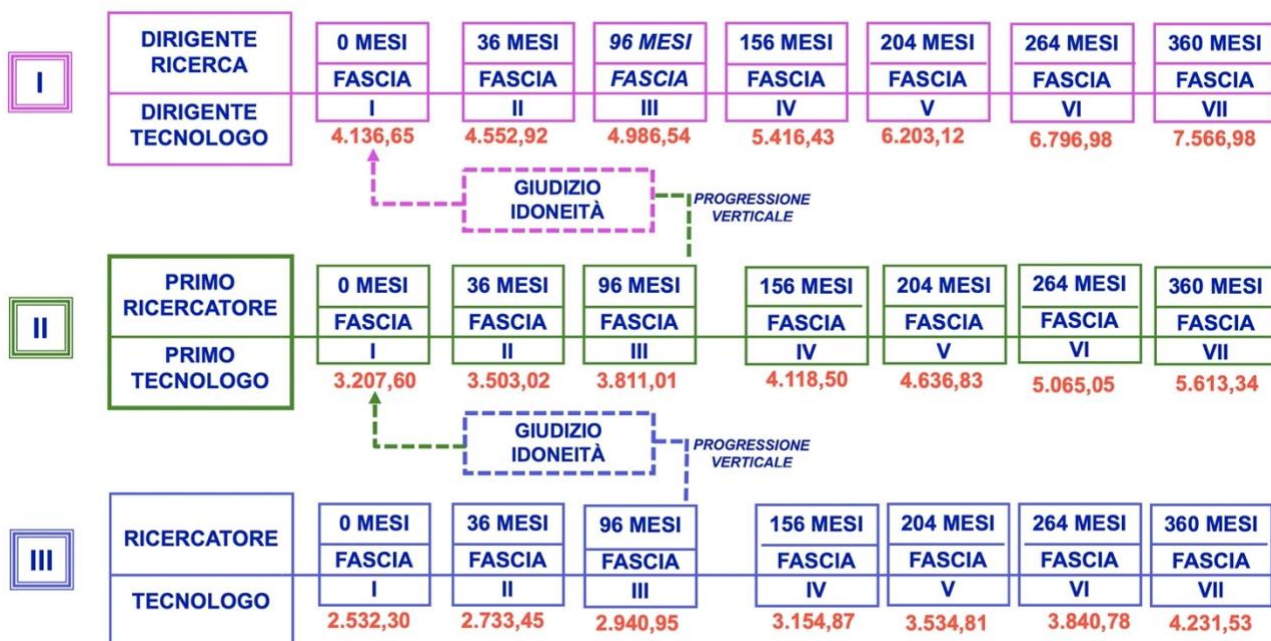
I

DIRIGENTE RICERCA
DIRIGENTE TECNOLOGO

| 0 MESI | 36 MESI | 96 MESI | 156 MESI | 204 MESI | 264 MESI | 360 MESI |
|---|---|---|---|---|---|---|
| FASCIA | FASCIA | FASCIA | FASCIA | FASCIA | FASCIA | FASCIA |
| I | II | III | IV | V | VI | VII |
| 4.136,65 | 4.552,92 | 4.986,54 | 5.416,43 | 6.203,12 | 6.796,98 | 7.566,98 |

GIUDIZIO IDONEITÀ
PROGRESSIONE VERTICALE

II

PRIMO RICERCATORE
PRIMO TECNOLOGO

| 0 MESI | 36 MESI | 96 MESI | 156 MESI | 204 MESI | 264 MESI | 360 MESI |
|---|---|---|---|---|---|---|
| FASCIA | FASCIA | FASCIA | FASCIA | FASCIA | FASCIA | FASCIA |
| I | II | III | IV | V | VI | VII |
| 3.207,60 | 3.503,02 | 3.811,01 | 4.118,50 | 4.636,83 | 5.065,05 | 5.613,34 |

GIUDIZIO IDONEITÀ
PROGRESSIONE VERTICALE

III

RICERCATORE
TECNOLOGO

| 0 MESI | 36 MESI | 96 MESI | 156 MESI | 204 MESI | 264 MESI | 360 MESI |
|---|---|---|---|---|---|---|
| FASCIA | FASCIA | FASCIA | FASCIA | FASCIA | FASCIA | FASCIA |
| I | II | III | IV | V | VI | VII |
| 2.532,30 | 2.733,45 | 2.940,95 | 3.154,87 | 3.534,81 | 3.840,78 | 4.231,53 |